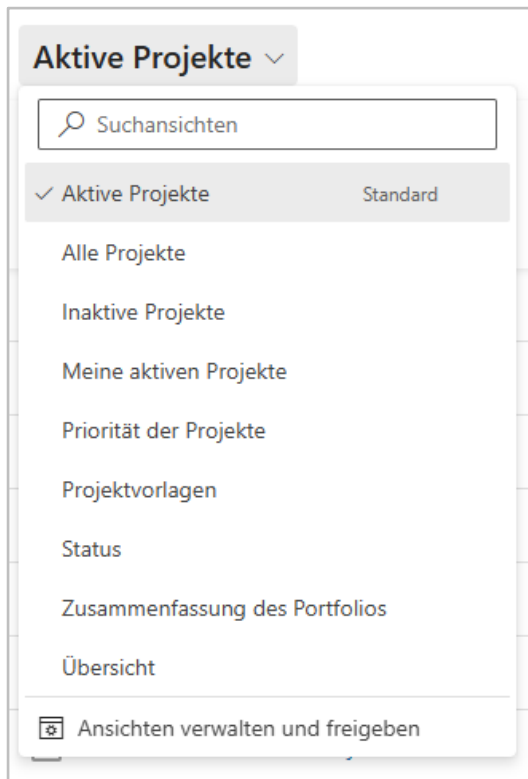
Aktive Projekte

Suchansichten

Aktive Projekte Standard

Alle Projekte

Inaktive Projekte

Meine aktiven Projekte

Priorität der Projekte

Projektvorlagen

Status

Zusammenfassung des Portfolios

Übersicht

Ansichten verwalten und freigeben